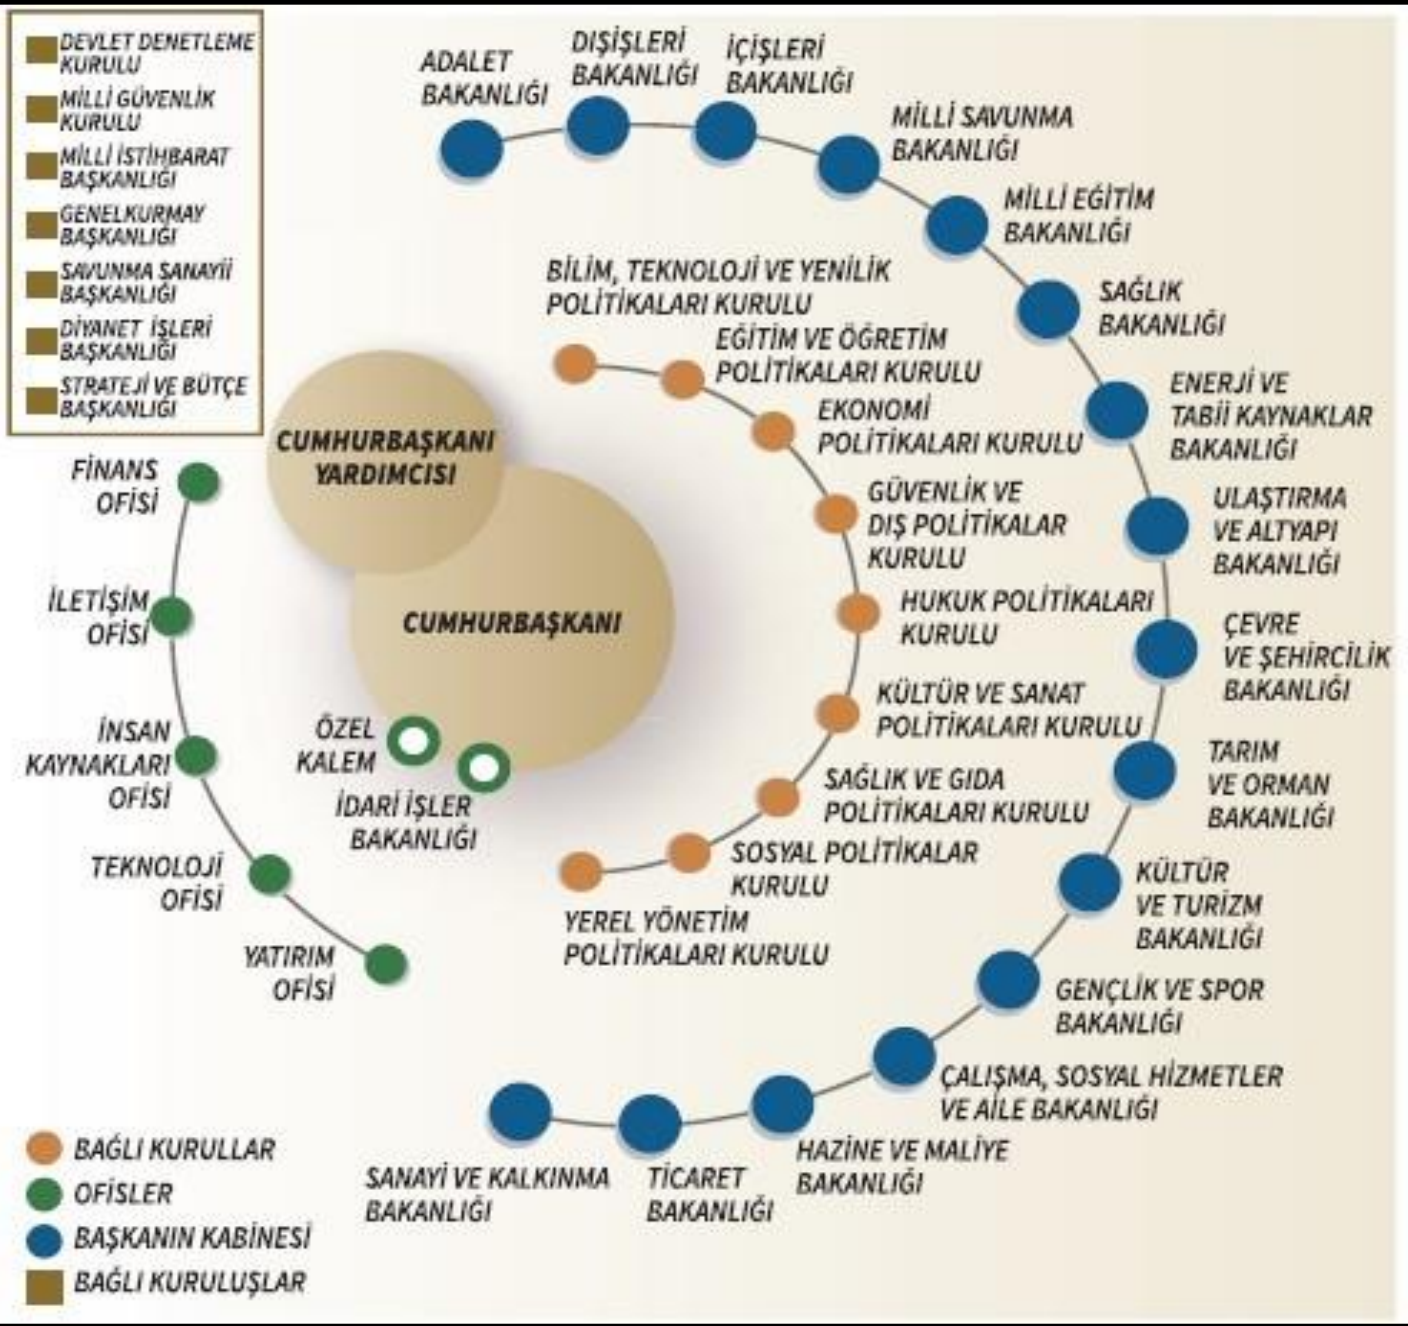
DEVLET DENETLEME KURULU
MİLLİ GÜVENLİK KURULU
MİLLİ İSTİHBARAT BAŞKANLIĞI
GENELKURMAY BAŞKANLIĞI
SAVUNMA SANAYİİ BAŞKANLIĞI
DİYANET İŞLERİ BAŞKANLIĞI
STRATEJİ VE BÜTÇE BAŞKANLIĞI

ADALET BAKANLIĞI
DIŞİŞLERİ BAKANLIĞI
İÇİŞLERİ BAKANLIĞI
MİLLİ SAVUNMA BAKANLIĞI
MİLLİ EĞİTİM BAKANLIĞI
SAĞLIK BAKANLIĞI
ENERJİ VE TABİİ KAYNAKLAR BAKANLIĞI
ULAŞTIRMA VE ALTYAPI BAKANLIĞI
ÇEVRE VE ŞEHİRCİLİK BAKANLIĞI
TARIM VE ORMAN BAKANLIĞI
KÜLTÜR VE TURİZM BAKANLIĞI
GENÇLİK VE SPOR BAKANLIĞI
ÇALIŞMA, SOSYAL HİZMETLER VE AİLE BAKANLIĞI
HAZİNE VE MALİYE BAKANLIĞI
TİCARET BAKANLIĞI
SANAYİ VE KALKINMA BAKANLIĞI

BİLİM, TEKNOLOJİ VE YENİLİK POLİTİKALARI KURULU
EĞİTİM VE ÖĞRETİM POLİTİKALARI KURULU
EKONOMİ POLİTİKALARI KURULU
GÜVENLİK VE DIŞ POLİTİKALAR KURULU
HUKUK POLİTİKALARI KURULU
KÜLTÜR VE SANAT POLİTİKALARI KURULU
SAĞLIK VE GIDA POLİTİKALARI KURULU
SOSYAL POLİTİKALAR KURULU
YEREL YÖNETİM POLİTİKALARI KURULU

CUMHURBAŞKANI YARDIMCISI
CUMHURBAŞKANI
ÖZEL KALEM
İDARİ İŞLER BAKANLIĞI

FİNANS OFİSİ
İLETİŞİM OFİSİ
İNSAN KAYNAKLARI OFİSİ
TEKNOLOJİ OFİSİ
YATIRIM OFİSİ

BAĞLI KURULLAR
OFİSLER
BAŞKANIN KABİNESİ
BAĞLI KURULUŞLAR